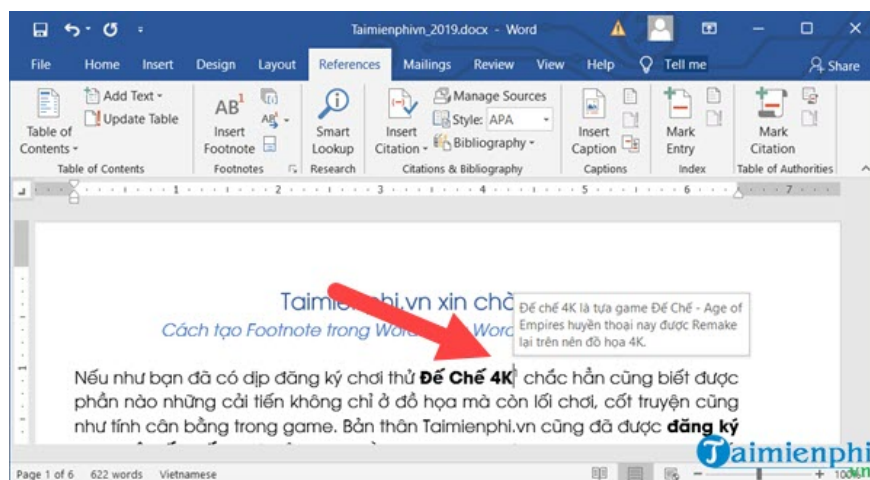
Taimienphivn_2019.docx - Word

File Home Insert Design Layout References Mailings Review View Help Tell me Share

Table of Contents
Add Text
Update Table
Table of Contents

$AB^1$
Insert Footnote
Footnotes

Smart Lookup
Research

Insert Citation
Manage Sources
Style: APA
Bibliography
Citations & Bibliography

Insert Caption
Captions

Mark Entry
Index

Mark Citation
Table of Authorities

1 · 2 · 3 · 4 · 5 · 6 · 7

Taimienphi.vn xin chà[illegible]
Cách tạo Footnote trong Wor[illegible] Word

Đế chế 4K là tựa game Đế Chế - Age of Empires huyền thoại nay được Remake lại trên nền đồ họa 4K.

Nếu như bạn đã có dịp đăng ký chơi thử **Đế Chế 4K**¹ chắc hẳn cũng biết được phần nào những cải tiến không chỉ ở đồ họa mà còn lối chơi, cốt truyện cũng như tính cân bằng trong game. Bản thân Taimienphi.vn cũng đã được **đăng ký**

Page 1 of 6 622 words Vietnamese

Taimienphi .vn